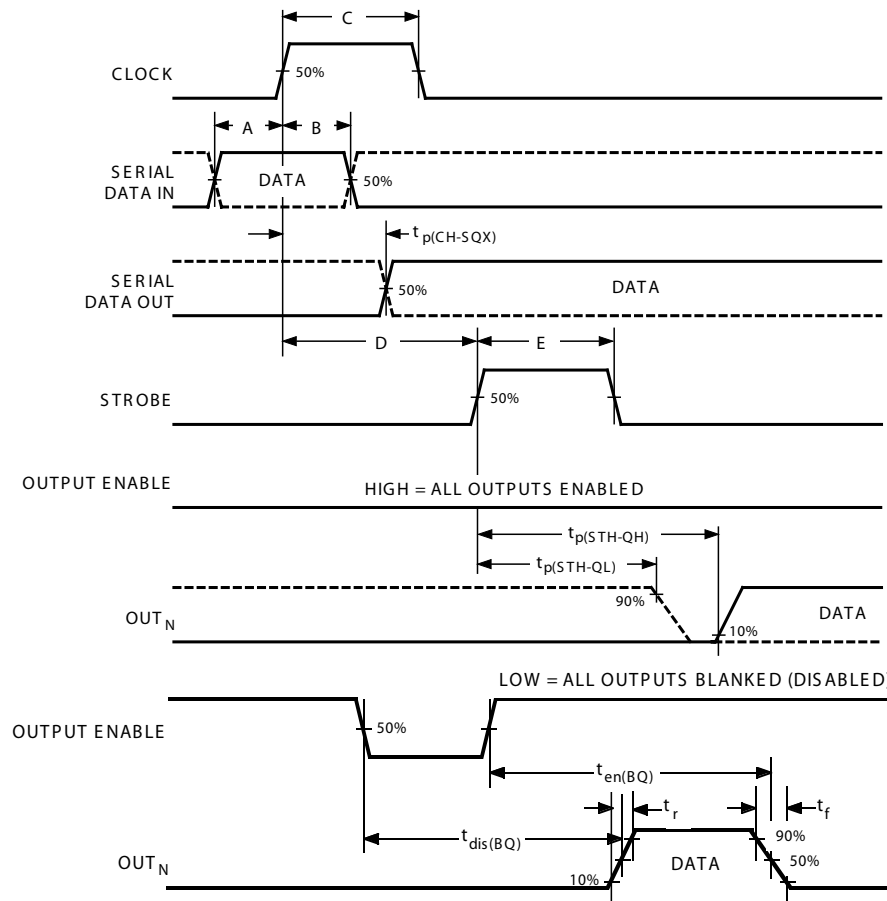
C

CLOCK

50%

A

B

SERIAL DATA IN

DATA

50%

$t_{p(CH-SQX)}$

SERIAL DATA OUT

50%

DATA

D

E

STROBE

50%

OUTPUT ENABLE

HIGH = ALL OUTPUTS ENABLED

$t_{p(STH-QH)}$

$t_{p(STH-QL)}$

90%

$OUT_N$

DATA

10%

LOW = ALL OUTPUTS BLANKED (DISABLED)

OUTPUT ENABLE

50%

$t_{en(BQ)}$

$t_r$

$t_f$

$t_{dis(BQ)}$

90%

$OUT_N$

DATA

50%

10%